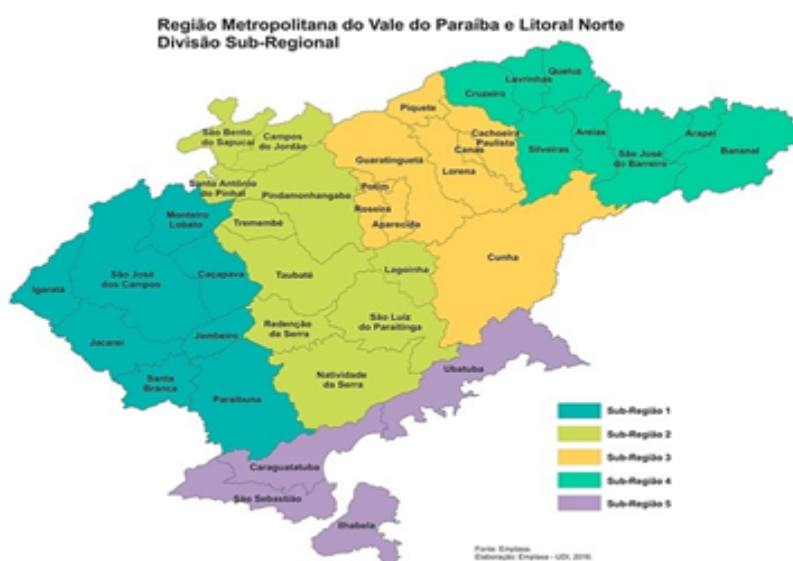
Região Metropolitana do Vale do Paraíba e Litoral Norte
Divisão Sub-Regional

Queluz
Lavrinhas
Cruzeiro
Piquete
Cachoeira Paulista
Canas
Silveiras
Areias
Arapeí
São José do Barreiro
Bananal
São Bento do Sapucaí
Campos do Jordão
Guaratinguetá
Lorena
Santo Antônio do Pinhal
Pindamonhangaba
Potim
Roseira
Aparecida
Monteiro Lobato
Tremembé
Cunha
Igaratá
São José dos Campos
Caçapava
Taubaté
Lagoinha
Redenção da Serra
São Luiz do Paraitinga
Jacareí
Jambeiro
Santa Branca
Natividade da Serra
Paraibuna
Ubatuba
Caraguatatuba
São Sebastião
Ilhabela

Sub-Região 1
Sub-Região 2
Sub-Região 3
Sub-Região 4
Sub-Região 5

Fonte: Emplasa.
Elaboração: Emplasa - UDI, 2016.